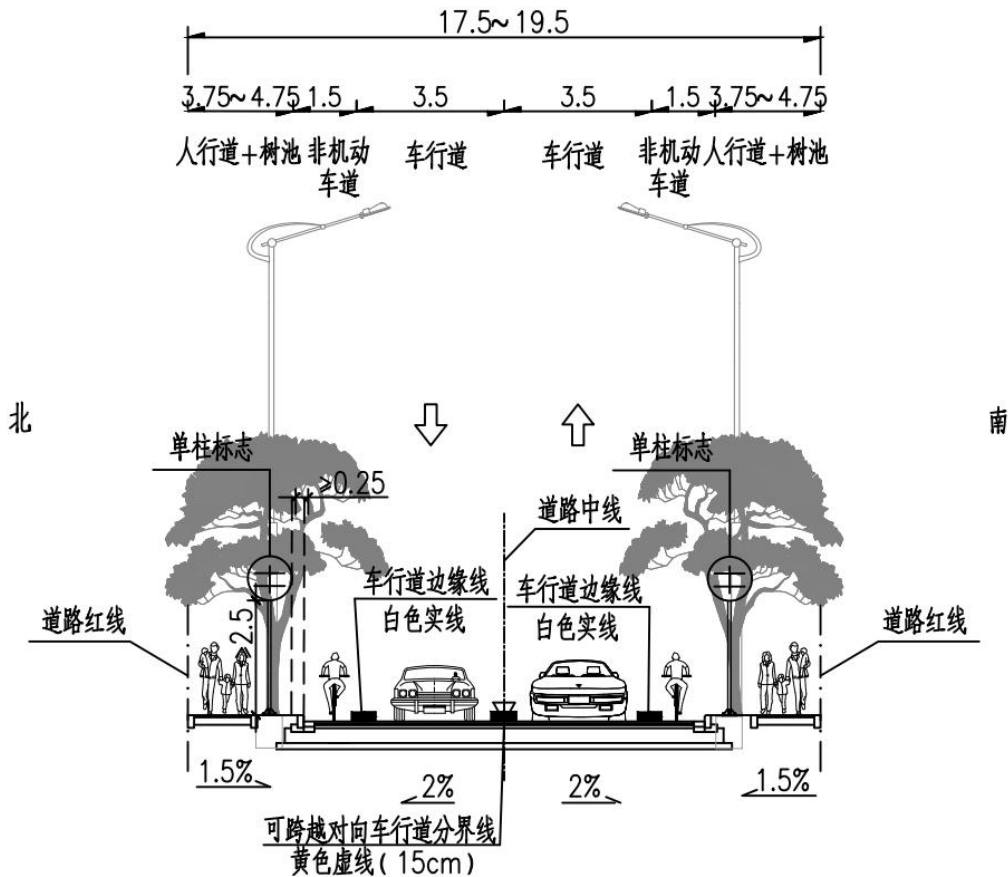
17.5~19.5

3.75~4.75 1.5 3.5 3.5 1.5 3.75~4.75

人行道+树池 非机动车道 车行道 车行道 非机动车道 人行道+树池

北

南

单柱标志

≥0.25

单柱标志

道路中线

车行道边缘线
白色实线

车行道边缘线
白色实线

2.5

道路红线

道路红线

1.5%

2%

2%

1.5%

可跨越对向车行道分界线
黄色虚线(15cm)